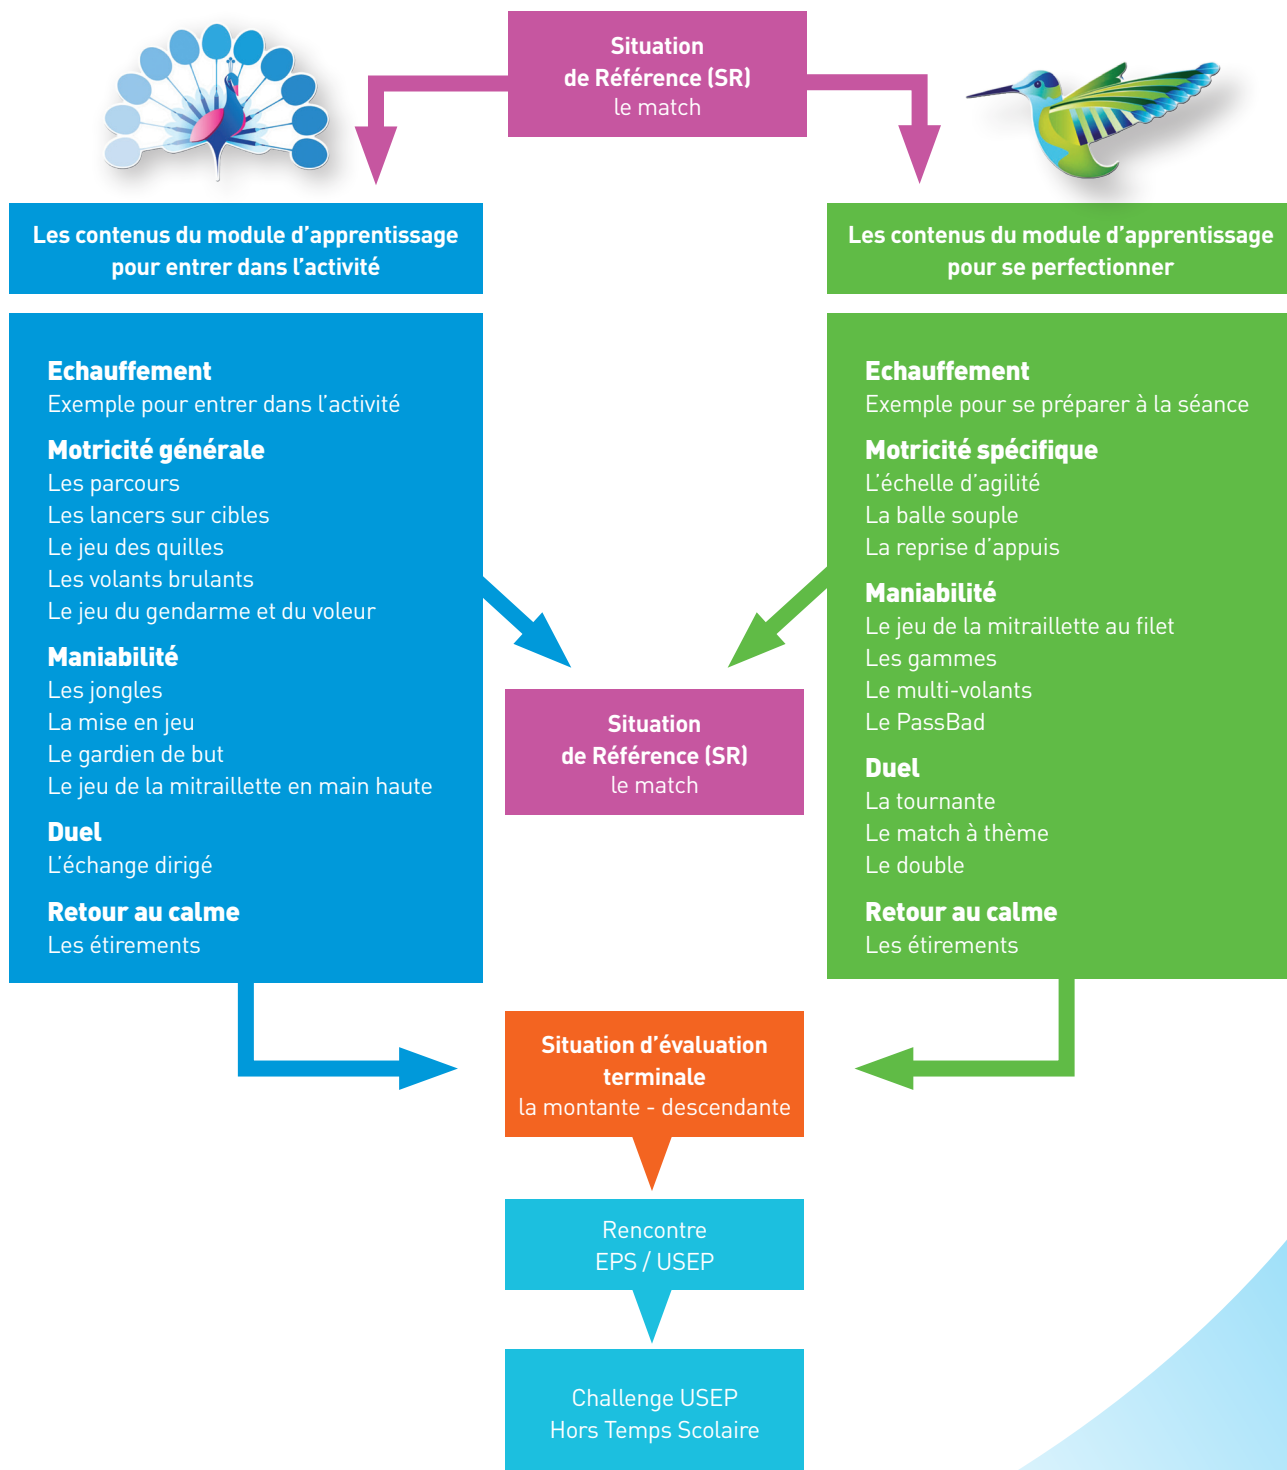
Situation
de Référence (SR)
le match

Les contenus du module d'apprentissage pour entrer dans l'activité

Echauffement
Exemple pour entrer dans l'activité

Motricité générale
Les parcours
Les lancers sur cibles
Le jeu des quilles
Les volants brulants
Le jeu du gendarme et du voleur

Maniabilité
Les jongles
La mise en jeu
Le gardien de but
Le jeu de la mitraillette en main haute

Duel
L'échange dirigé

Retour au calme
Les étirements

Les contenus du module d'apprentissage pour se perfectionner

Echauffement
Exemple pour se préparer à la séance

Motricité spécifique
L'échelle d'agilité
La balle souple
La reprise d'appuis

Maniabilité
Le jeu de la mitraillette au filet
Les gammes
Le multi-volants
Le PassBad

Duel
La tournante
Le match à thème
Le double

Retour au calme
Les étirements

Situation
de Référence (SR)
le match

Situation d'évaluation terminale
la montante - descendante

Rencontre
EPS / USEP

Challenge USEP
Hors Temps Scolaire